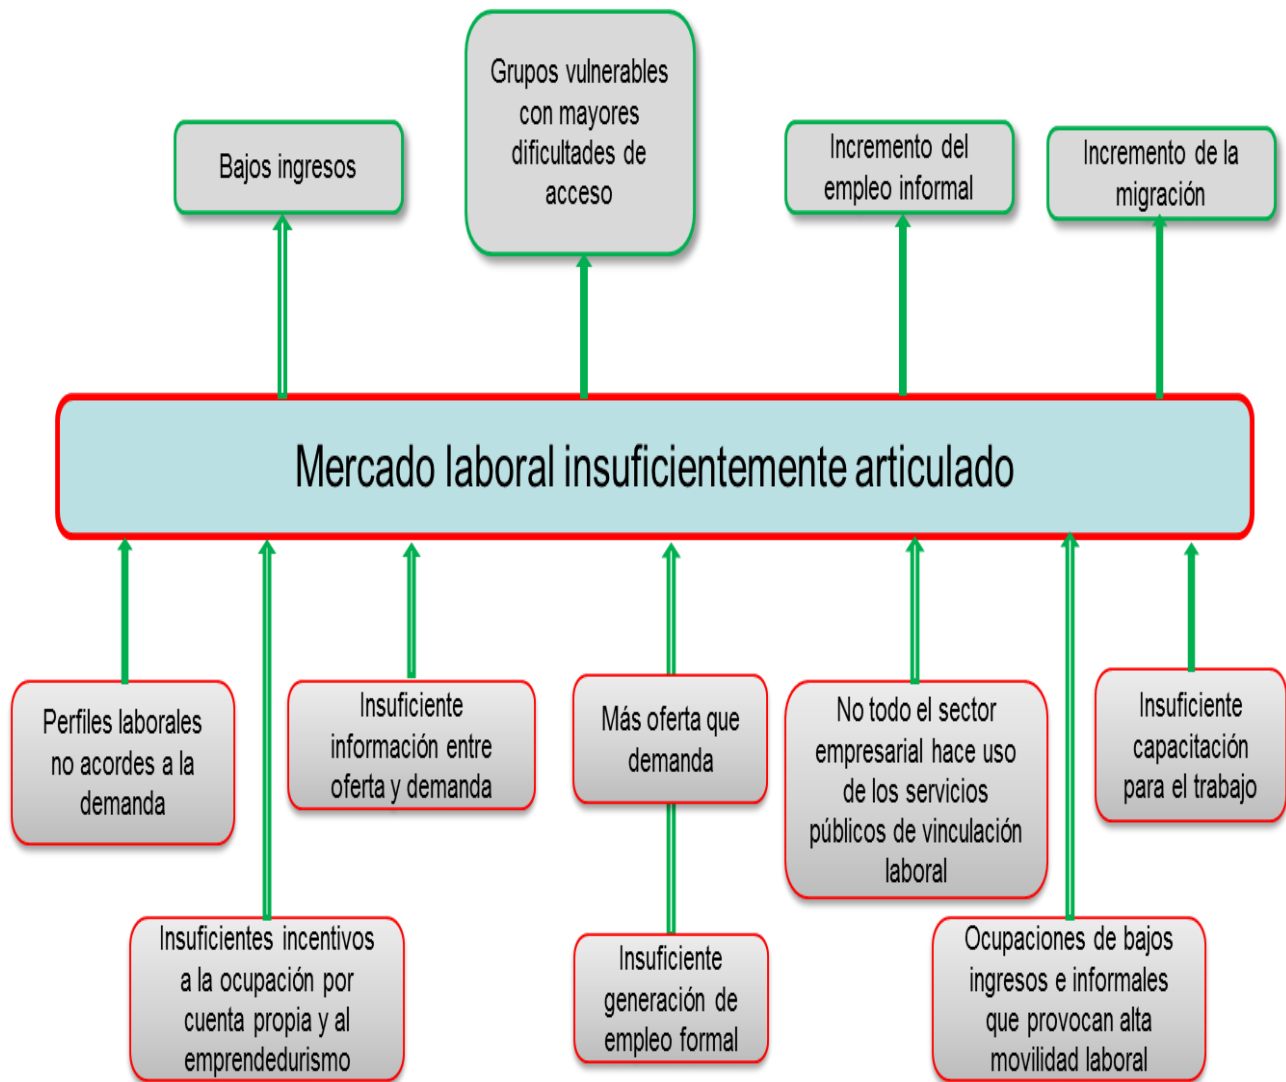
Bajos ingresos

Grupos vulnerables con mayores dificultades de acceso

Incremento del empleo informal

Incremento de la migración

Mercado laboral insuficientemente articulado

Perfiles laborales no acordes a la demanda

Insuficiente información entre oferta y demanda

Más oferta que demanda

No todo el sector empresarial hace uso de los servicios públicos de vinculación laboral

Insuficiente capacitación para el trabajo

Insuficientes incentivos a la ocupación por cuenta propia y al emprendedurismo

Insuficiente generación de empleo formal

Ocupaciones de bajos ingresos e informales que provocan alta movilidad laboral